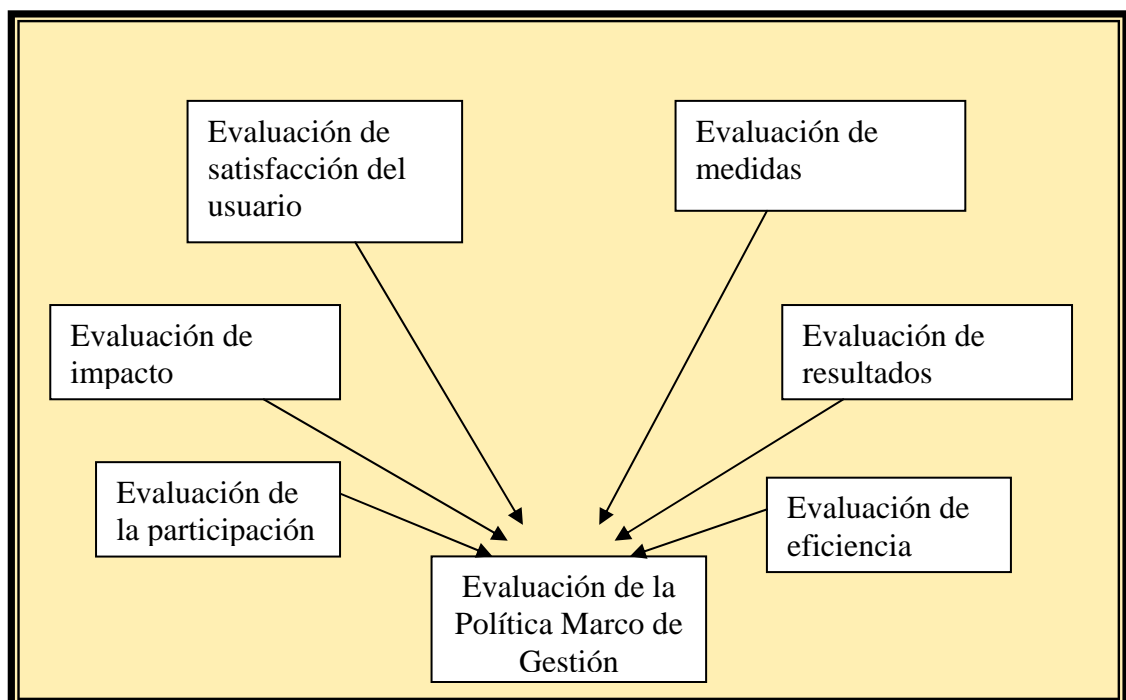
Evaluación de satisfacción del usuario

Evaluación de medidas

Evaluación de impacto

Evaluación de resultados

Evaluación de la participación

Evaluación de eficiencia

Evaluación de la Política Marco de Gestión